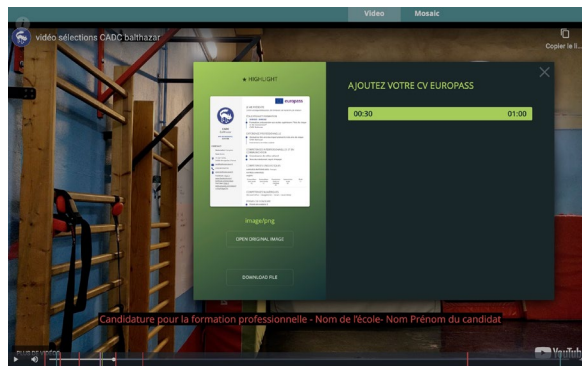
Video Mosaic

vidéo sélections CADC balthazar

Copier le li...

HIGHLIGHT

europass

image/png

OPEN ORIGINAL IMAGE

DOWNLOAD FILE

AJOUTEZ VOTRE CV EUROPASS

00:30 01:00

Candidature pour la formation professionnelle - Nom de l'école- Nom Prénom du candidat

YouTube